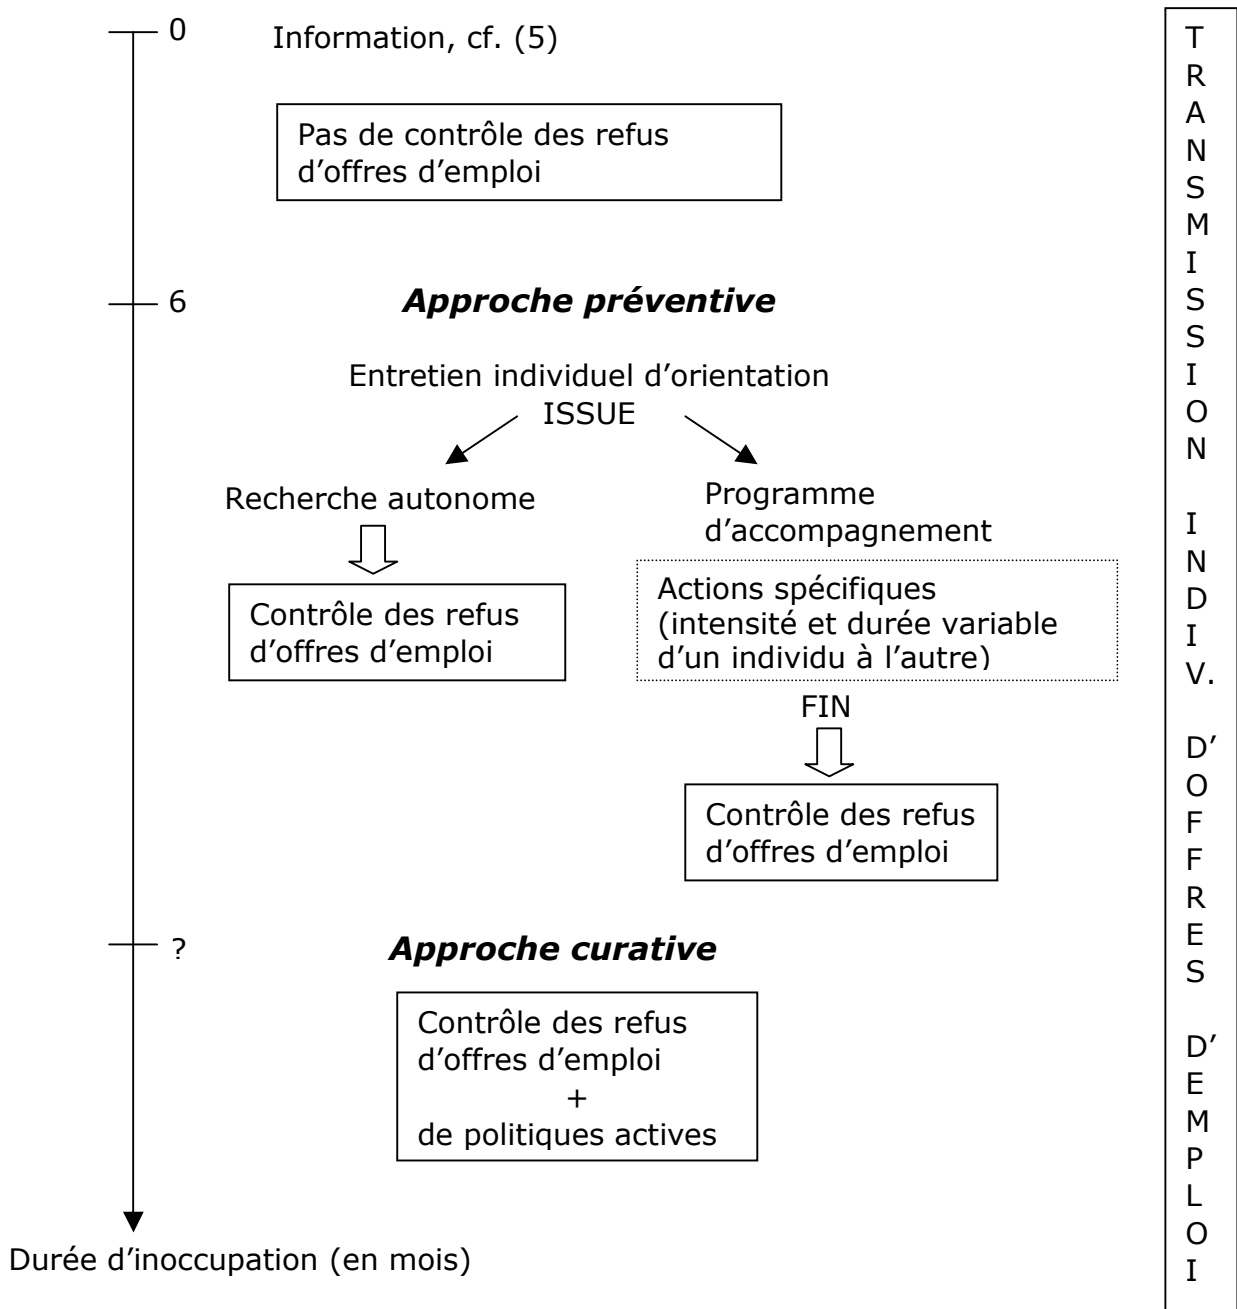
0 Information, cf. (5)

Pas de contrôle des refus d'offres d'emploi

6 ***Approche préventive***

Entretien individuel d'orientation
ISSUE

Recherche autonome

Contrôle des refus d'offres d'emploi

Programme d'accompagnement

Actions spécifiques (intensité et durée variable d'un individu à l'autre)

FIN

Contrôle des refus d'offres d'emploi

? ***Approche curative***

Contrôle des refus d'offres d'emploi
+
de politiques actives

Durée d'inoccupation (en mois)

TRANSMISSION INDIV. D'OFFRES D'EMPLOI